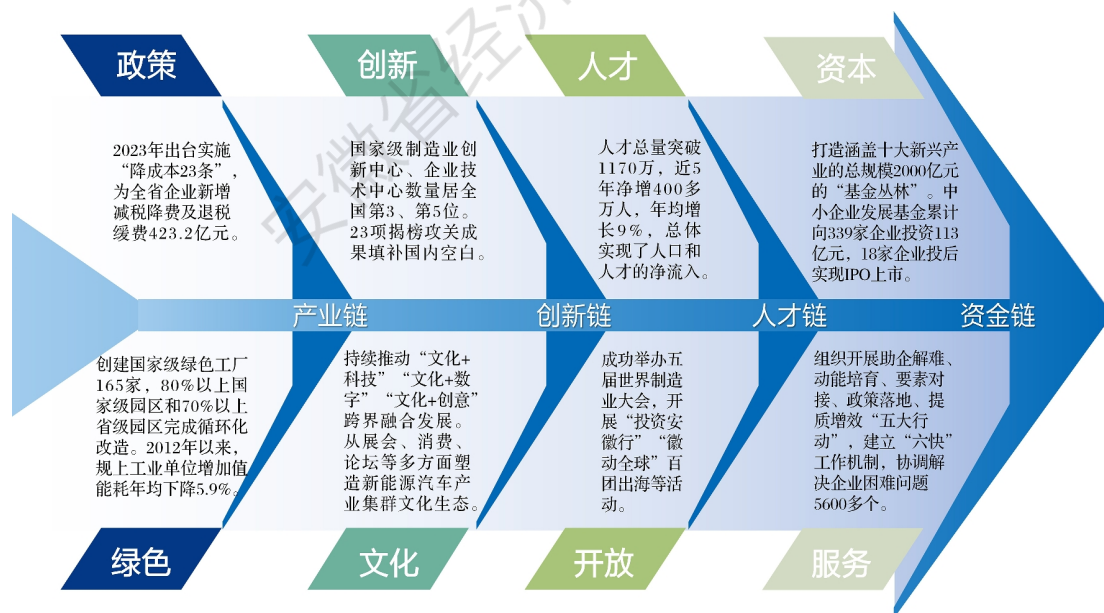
政策

创新

人才

资本

2023年出台实施“降成本23条”，为全省企业新增减税降费及退税缓费423.2亿元。

国家级制造业创新中心、企业技术中心数量居全国第3、第5位。23项揭榜攻关成果填补国内空白。

人才总量突破1170万，近5年净增400多万人，年均增长9%，总体实现了人口和人才的净流入。

打造涵盖十大新兴产业的总规模2000亿元的“基金丛林”。中小企业发展基金累计向339家企业投资113亿元，18家企业投后实现IPO上市。

产业链

创新链

人才链

资金链

创建国家级绿色工厂165家，80%以上国家级园区和70%以上省级园区完成循环化改造。2012年以来，规上工业单位增加值能耗年均下降5.9%。

持续推动“文化+科技”“文化+数字”“文化+创意”跨界融合发展。从展会、消费、论坛等多方面塑造新能源汽车产业集群文化生态。

成功举办五届世界制造业大会，开展“投资安徽行”“徽动全球”百团出海等活动。

组织开展助企解难、动能培育、要素对接、政策落地、提质增效“五大行动”，建立“六快”工作机制，协调解决企业困难问题5600多个。

绿色

文化

开放

服务

安徽省经济